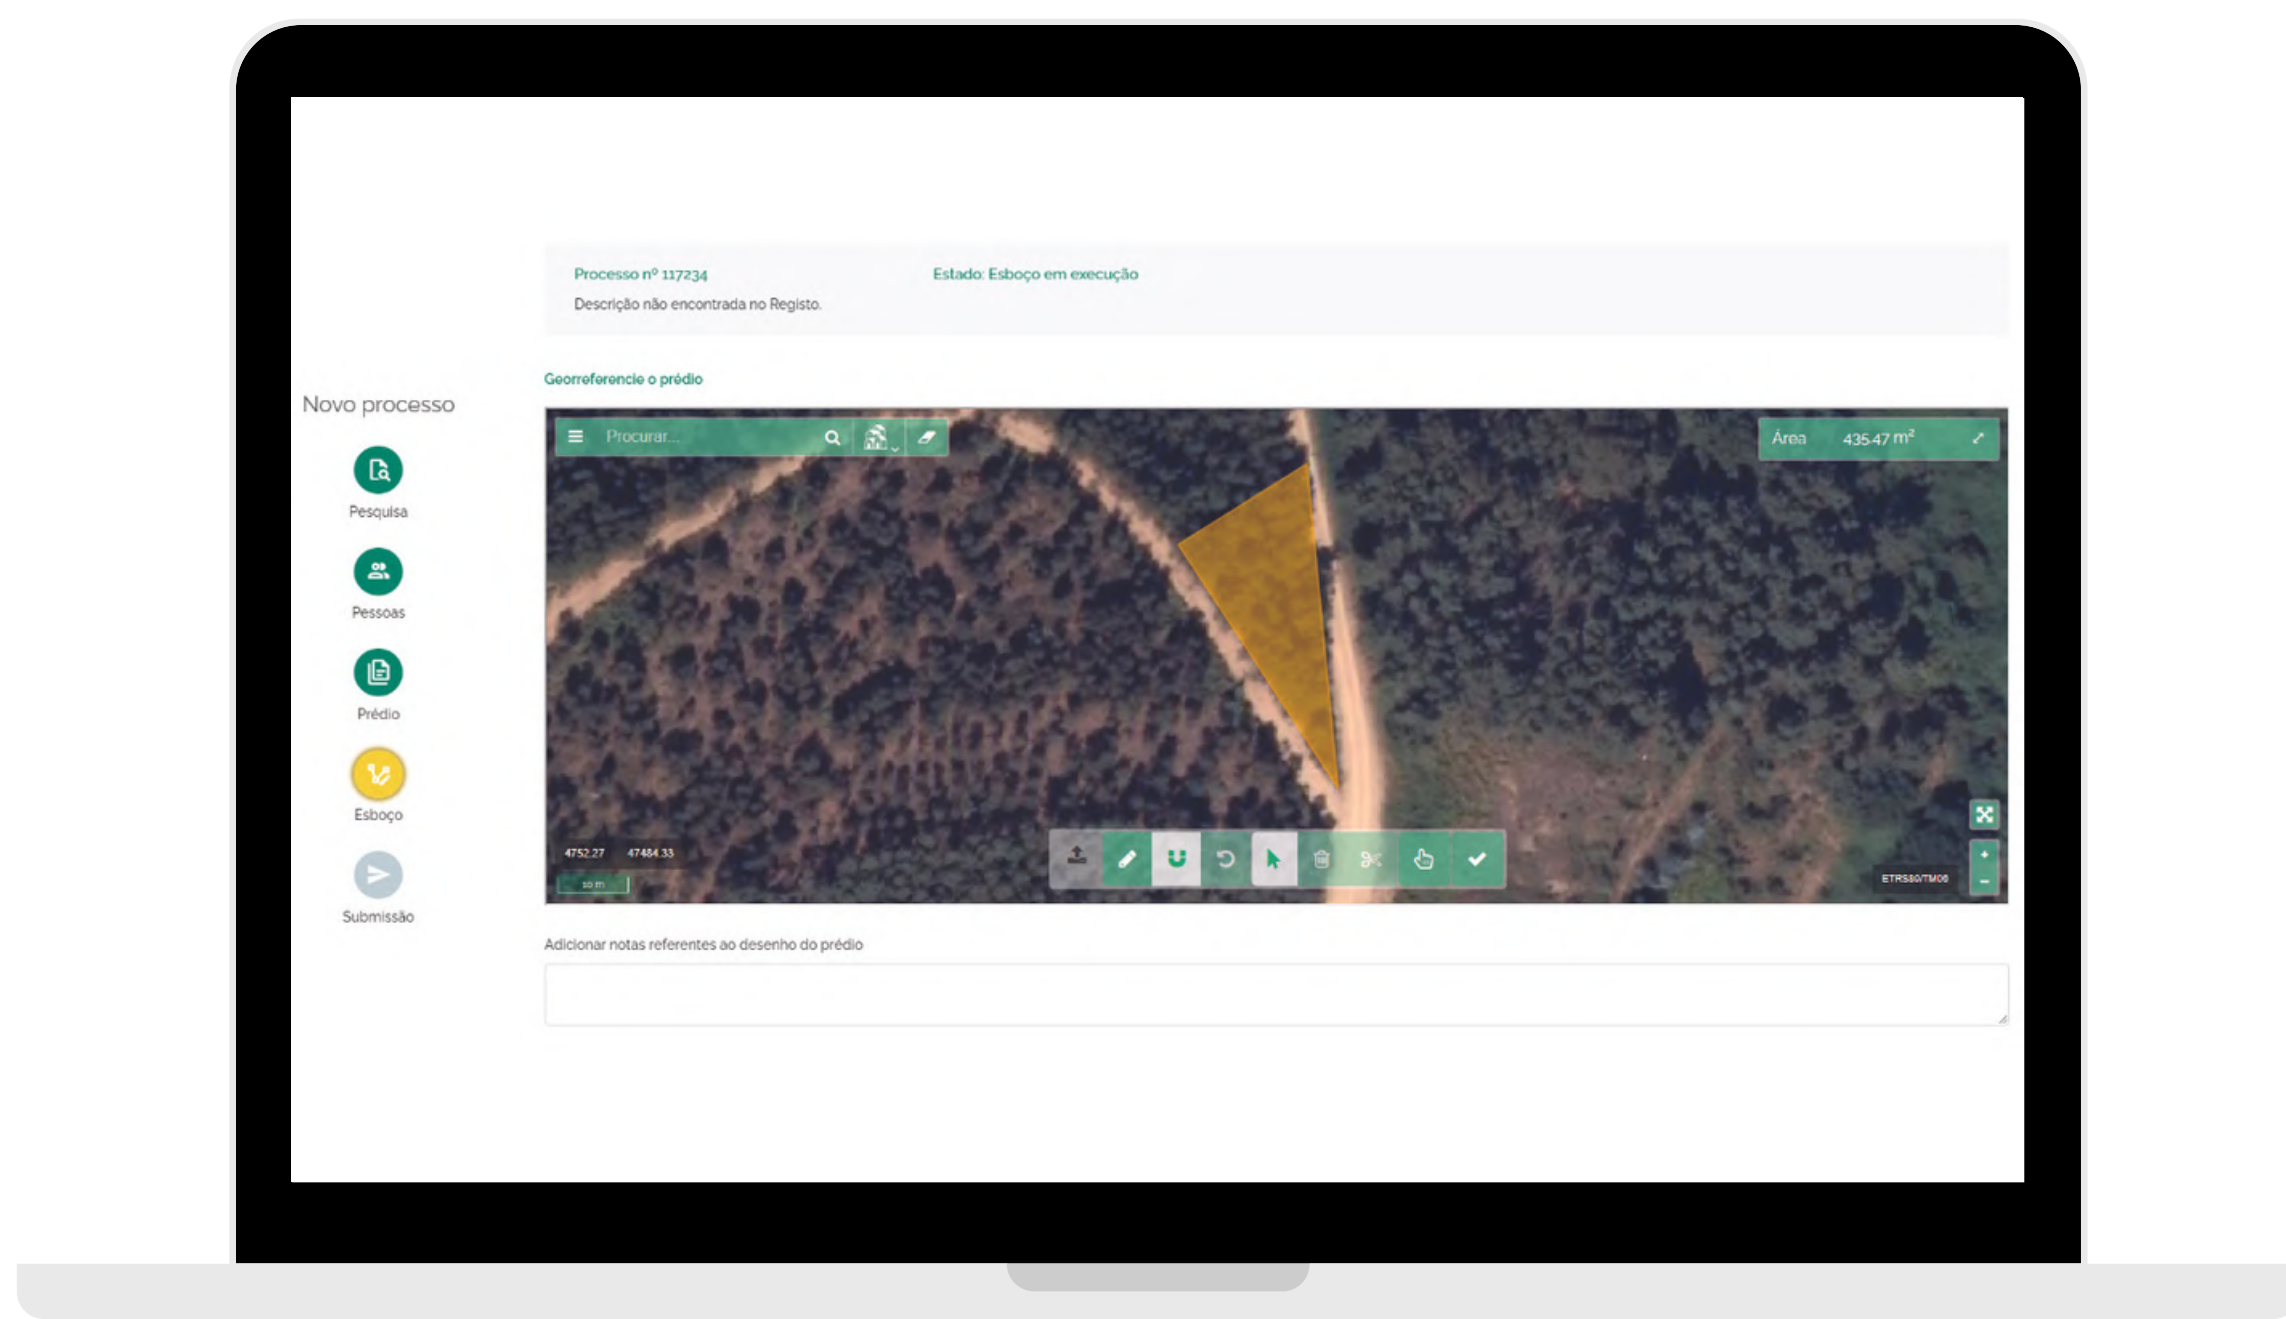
Processo nº 117234
Estado: Esboço em execução
Descrição não encontrada no Registo.

Novo processo

Pesquisa
Pessoas
Prédio
Esboço
Submissão

Georreferencie o prédio

Procurar...

Área 435.47 m$^2$

4752.27 47484.33
10 m

ETRS89/TM06

Adicionar notas referentes ao desenho do prédio